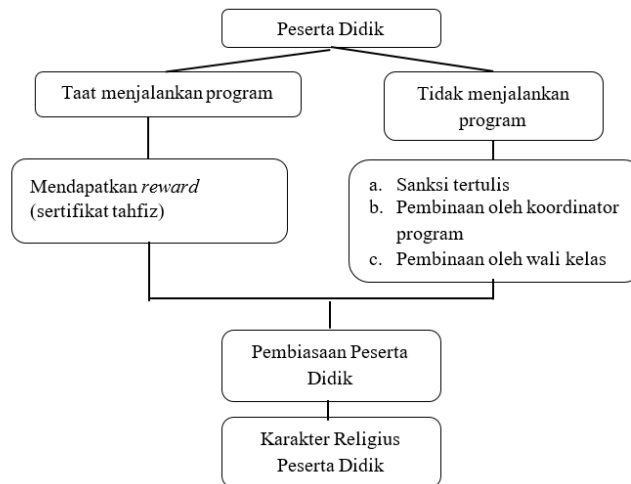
Peserta Didik

Taat menjalankan program

Tidak menjalankan program

Mendapatkan *reward* (sertifikat tahfiz)

a. Sanksi tertulis
b. Pembinaan oleh koordinator program
c. Pembinaan oleh wali kelas

Pembiasaan Peserta Didik

Karakter Religius Peserta Didik